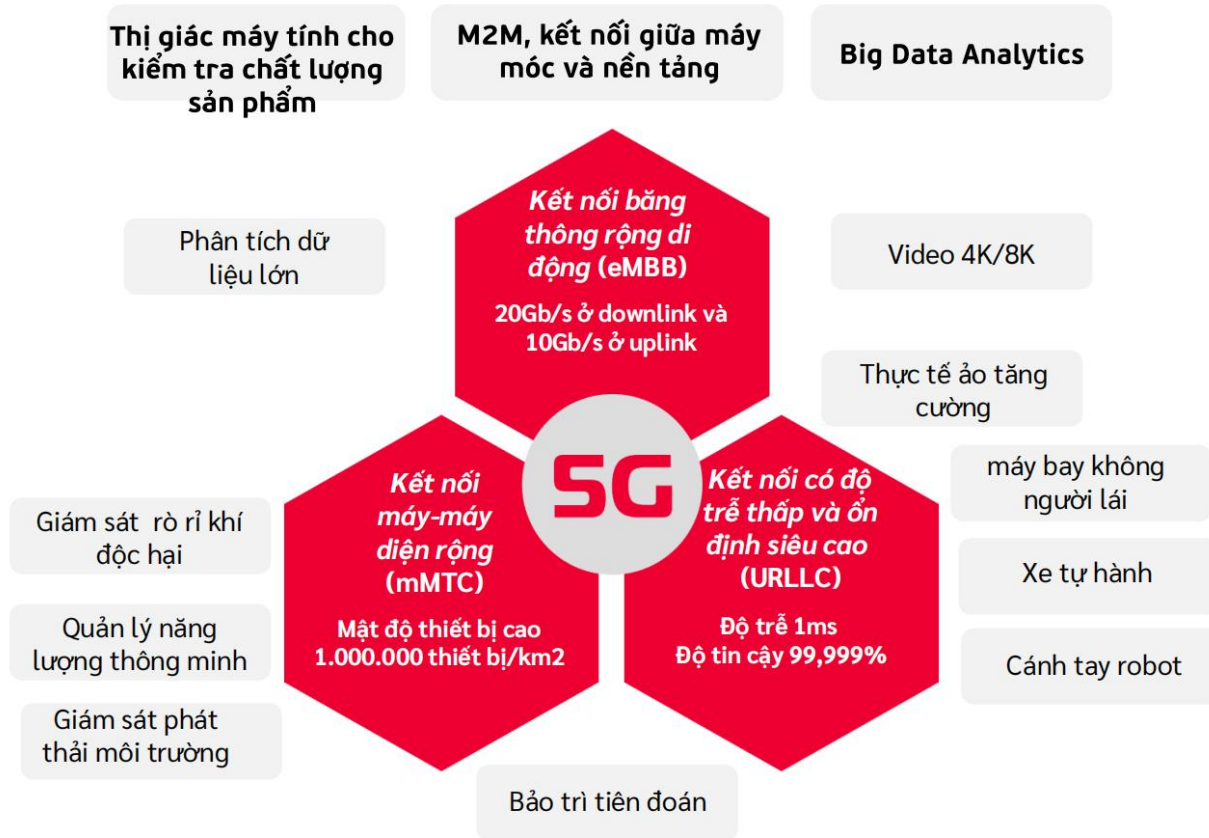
Thị giác máy tính cho kiểm tra chất lượng sản phẩm

M2M, kết nối giữa máy móc và nền tảng

Big Data Analytics

Phân tích dữ liệu lớn

Kết nối băng thông rộng di động (eMBB)

20Gb/s ở downlink và 10Gb/s ở uplink

Video 4K/8K

Thực tế ảo tăng cường

5G

Kết nối máy-máy diện rộng (mMTC)

Mật độ thiết bị cao 1.000.000 thiết bị/km2

Kết nối có độ trễ thấp và ổn định siêu cao (URLLC)

Độ trễ 1ms
Độ tin cậy 99,999%

máy bay không người lái

Xe tự hành

Cánh tay robot

Giám sát rò rỉ khí độc hại

Quản lý năng lượng thông minh

Giám sát phát thải môi trường

Bảo trì tiên đoán